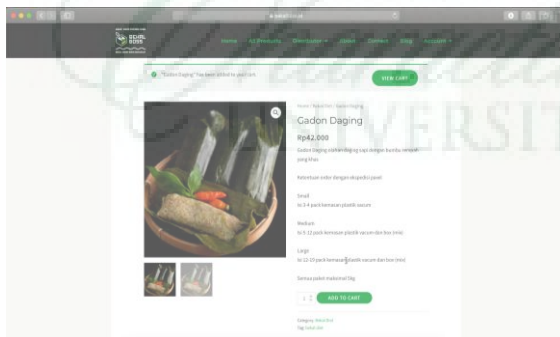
Home All Products Distributor Galeri Contact Blog Account

"Gadon Daging" has been added to your cart. VIEW CART

Home / Best Item / Gadon Daging

Gadon Daging

Rp42.000

Gadon Daging olahan daging sapi dengan bumbu rempah yang khas

Ketentuan order dengan ekspedisi paket

Small
isi 3-4 pack kemasan plastik vacum

Medium
isi 6-12 pack kemasan plastik vacum dan box (mini)

Large
isi 12-25 pack kemasan plastik vacum dan box (mini)

Semua paket maksimal 5kg

1 ADD TO CART

Category: Best Item
Tag: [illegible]

VERSIT